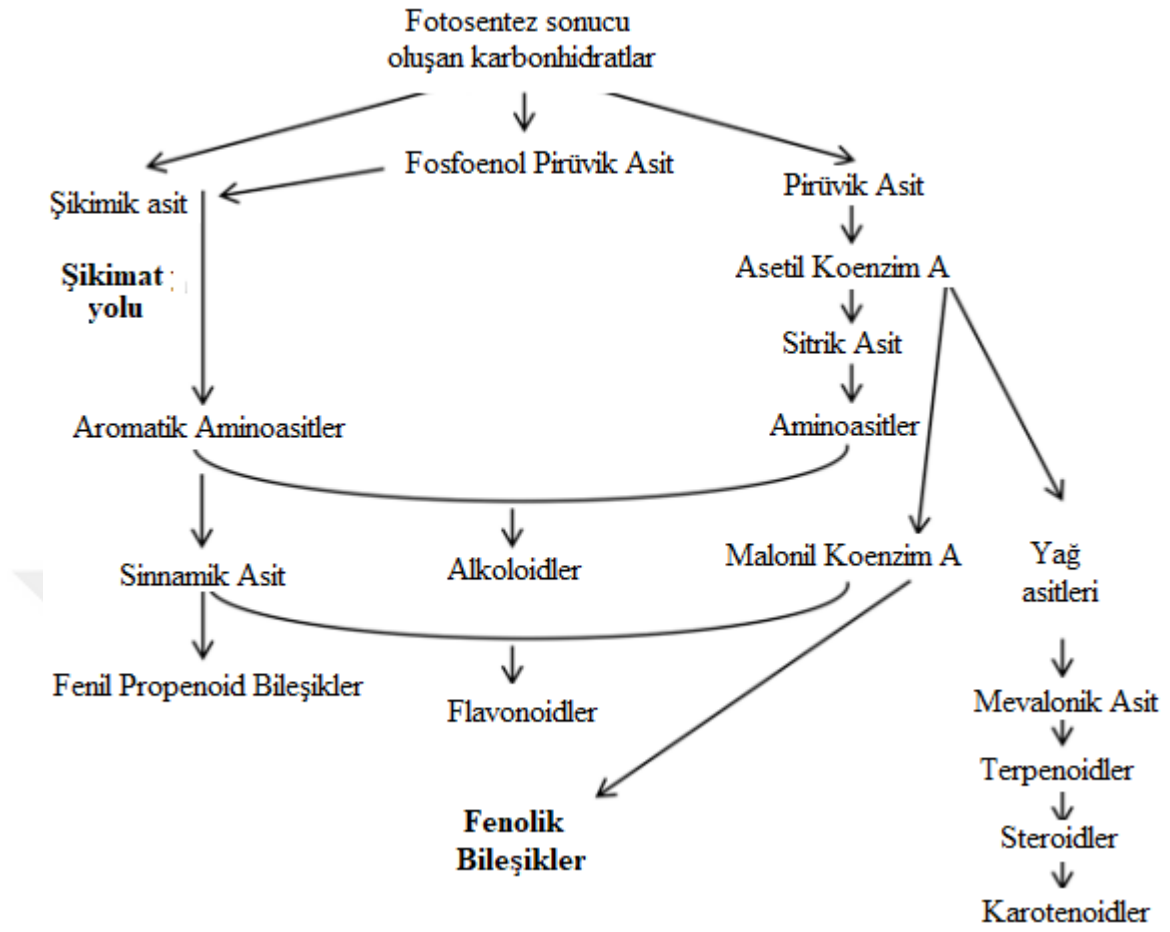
Fotosentez sonucu oluşan karbonhidratlar

Fosfoenol Pirüvik Asit

Şikimik asit

Pirüvik Asit

Şikimat yolu

Asetil Koenzim A

Sitrik Asit

Aromatik Aminoasitler

Aminoasitler

Sinnamik Asit

Alkoloidler

Malonil Koenzim A

Yağ asitleri

Fenil Propenoid Bileşikler

Flavonoidler

Mevalonik Asit

Terpenoidler

Steroidler

Karotenoidler

Fenolik Bileşikler